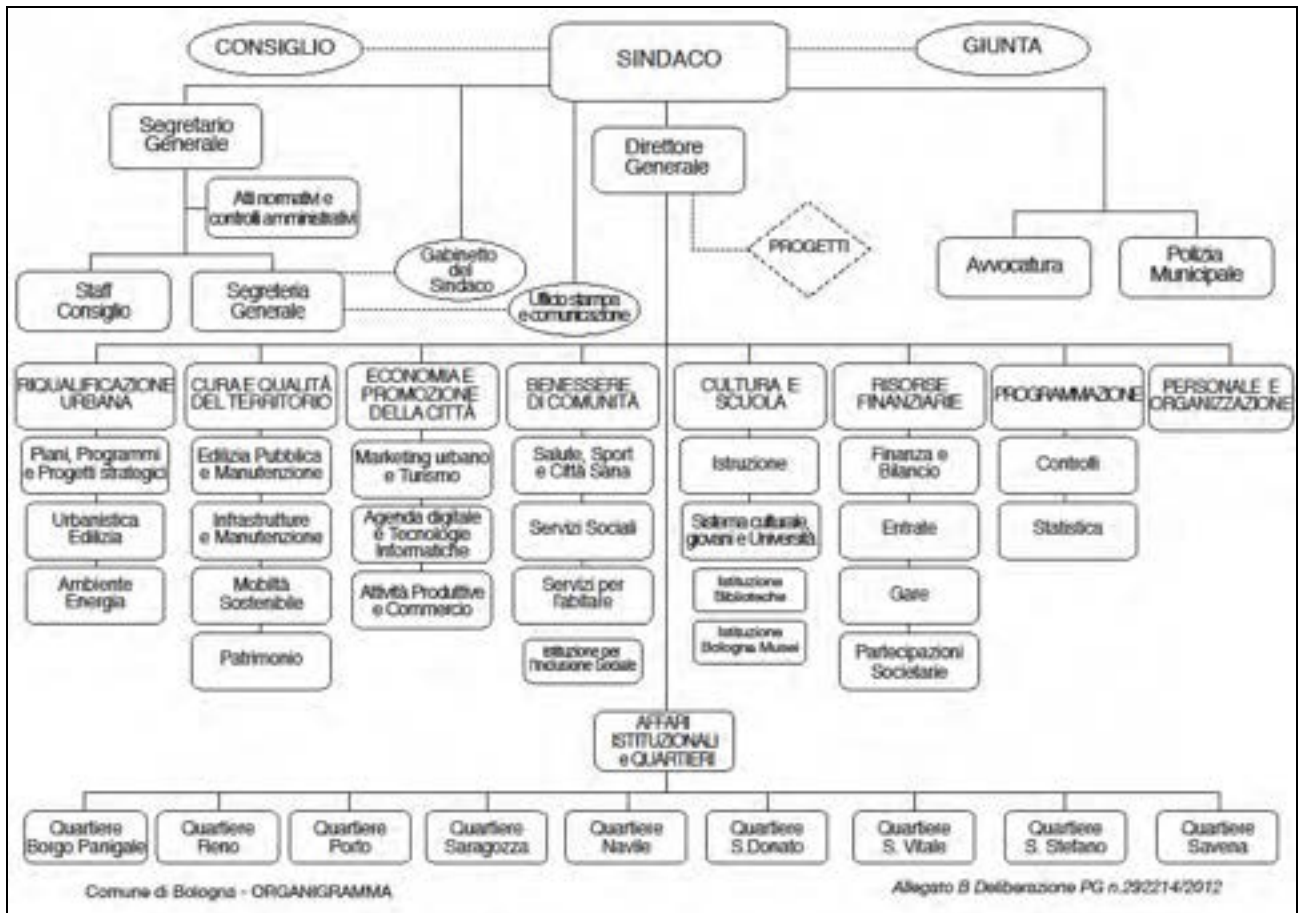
CONSIGLIO

SINDACO

GIUNTA

Segretario Generale

Direttore Generale

Atti normativi e controlli amministrativi

PROGETTI

Gabinetto del Sindaco

Avvocatura

Polizia Municipale

Staff Consiglio

Segreteria Generale

Ufficio stampa e comunicazione

RIQUALIFICAZIONE URBANA

Piani, Programmi e Progetti strategici

Urbanistica Edilizia

Ambiente Energia

CURA E QUALITÀ DEL TERRITORIO

Edilizia Pubblica e Manutenzione

Infrastrutture e Manutenzione

Mobilità Sostenibile

Patrimonio

ECONOMIA E PROMOZIONE DELLA CITTÀ

Marketing urbano e Turismo

Agenda digitale e Tecnologie Informatiche

Attività Produttive e Commercio

BENESSERE DI COMUNITÀ

Salute, Sport e Città Sana

Servizi Sociali

Servizi per l'abitare

Istituzione per l'Inclusione Sociale

CULTURA E SCUOLA

Istruzione

Sistema culturale, giovani e Università

Istituzione Biblioteche

Istituzione Bologna Musei

RISORSE FINANZIARIE

Finanza e Bilancio

Entrate

Gare

Partecipazioni Societarie

PROGRAMMAZIONE

Controlli

Statistica

PERSONALE E ORGANIZZAZIONE

AFFARI ISTITUZIONALI e QUARTIERI

Quartiere Borgo Panigale

Quartiere Reno

Quartiere Porto

Quartiere Saragozza

Quartiere Navile

Quartiere S.Donato

Quartiere S. Vitale

Quartiere S. Stefano

Quartiere Savena

Comune di Bologna - ORGANIGRAMMA

Allegato B Deliberazione PG n.292214/2012